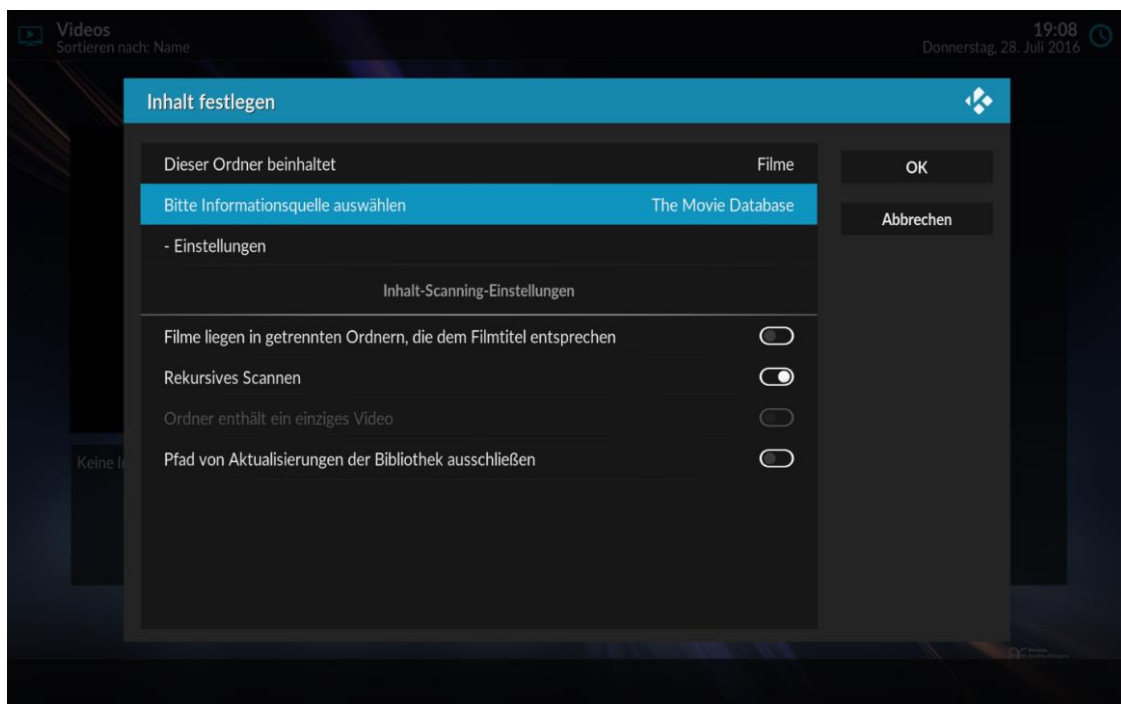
Videos
Sortieren nach: Name

19:08
Donnerstag, 28. Juli 2016

Inhalt festlegen

Dieser Ordner beinhaltet Filme

Bitte Informationsquelle auswählen The Movie Database

- Einstellungen

Inhalt-Scanning-Einstellungen

Filme liegen in getrennten Ordnern, die dem Filmtitel entsprechen

Rekursives Scannen

Ordner enthält ein einziges Video

Pfad von Aktualisierungen der Bibliothek ausschließen

OK

Abbrechen

Keine I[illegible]